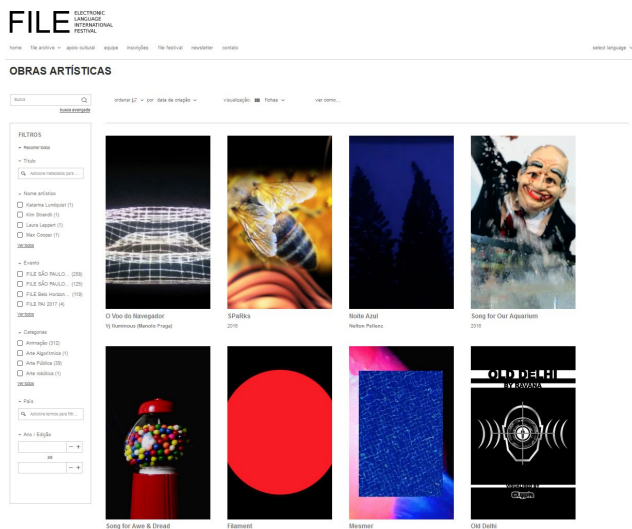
FILE ELECTRONIC LANGUAGE INTERNATIONAL FESTIVAL

home file archive apoio cultural equipe inscrições file festival newsletter contato

select language

OBRAS ARTÍSTICAS

Busca

busca avançada

ordenar por data de criação visualização fichas ver como...

FILTROS

Recolher todos

Título

Adicione metadados para...

Nome artístico

Katarina Lumiqvist (1)

Kim Shandi (1)

Laura Leppert (1)

Max Cooper (1)

Ver todos

Evento

FILE SÃO PAULO... (259)

FILE SÃO PAULO... (125)

FILE Belo Horizon... (119)

FILE PAI 2017 (4)

Ver todos

Categoria

Animação (312)

Arte Algorítmica (1)

Arte Pública (39)

Arte visitica (1)

Ver todos

País

Adicione termos para filt...

Ano / Edição

até

O Voo do Navegador
VJ Illuminous (Marcelo Praga)

SPaRks
2016

Noite Azul
Nelton Pellenz

Song for Our Aquarium
2016

OLD DELHI BY RAVANA

Song for Awe & Dread

Filament

Mesmer

Old Delhi